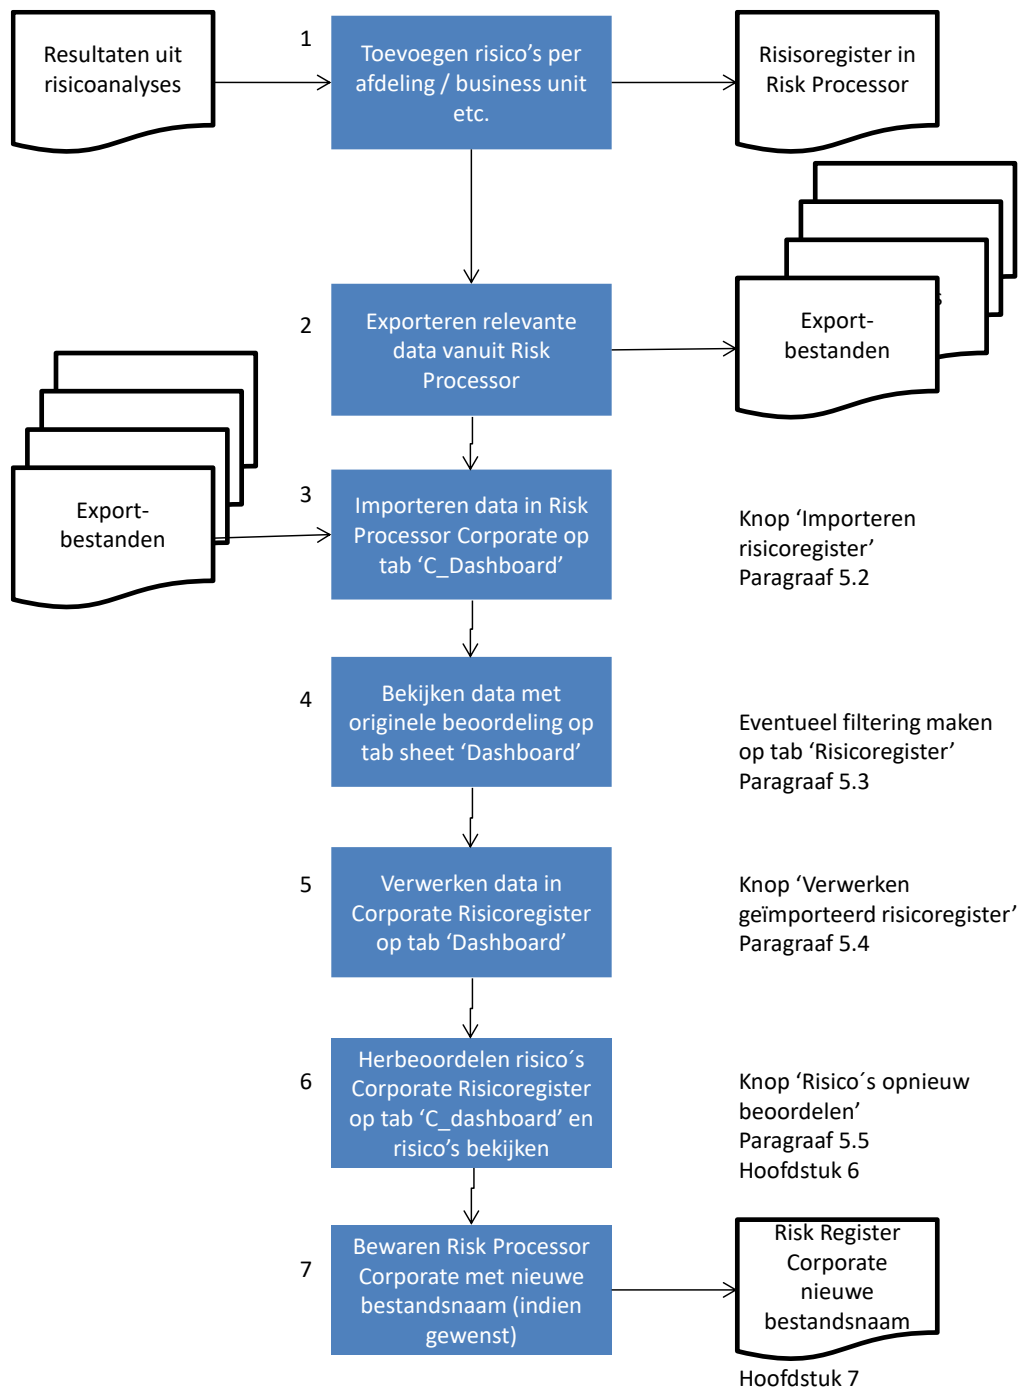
Resultaten uit risicoanalyses

1

Toevoegen risico's per afdeling / business unit etc.

Risisoregister in Risk Processor

2

Exporteren relevante data vanuit Risk Processor

Export-bestanden

Export-bestanden

3

Importeren data in Risk Processor Corporate op tab 'C_Dashboard'

Knop 'Importeren risicoregister'
Paragraaf 5.2

4

Bekijken data met originele beoordeling op tab sheet 'Dashboard'

Eventueel filtering maken op tab 'Risicoregister'
Paragraaf 5.3

5

Verwerken data in Corporate Risicoregister op tab 'Dashboard'

Knop 'Verwerken geïmporteerd risicoregister'
Paragraaf 5.4

6

Herbeoordelen risico´s Corporate Risicoregister op tab 'C_dashboard' en risico's bekijken

Knop 'Risico´s opnieuw beoordelen'
Paragraaf 5.5
Hoofdstuk 6

7

Bewaren Risk Processor Corporate met nieuwe bestandsnaam (indien gewenst)

Risk Register Corporate nieuwe bestandsnaam

Hoofdstuk 7